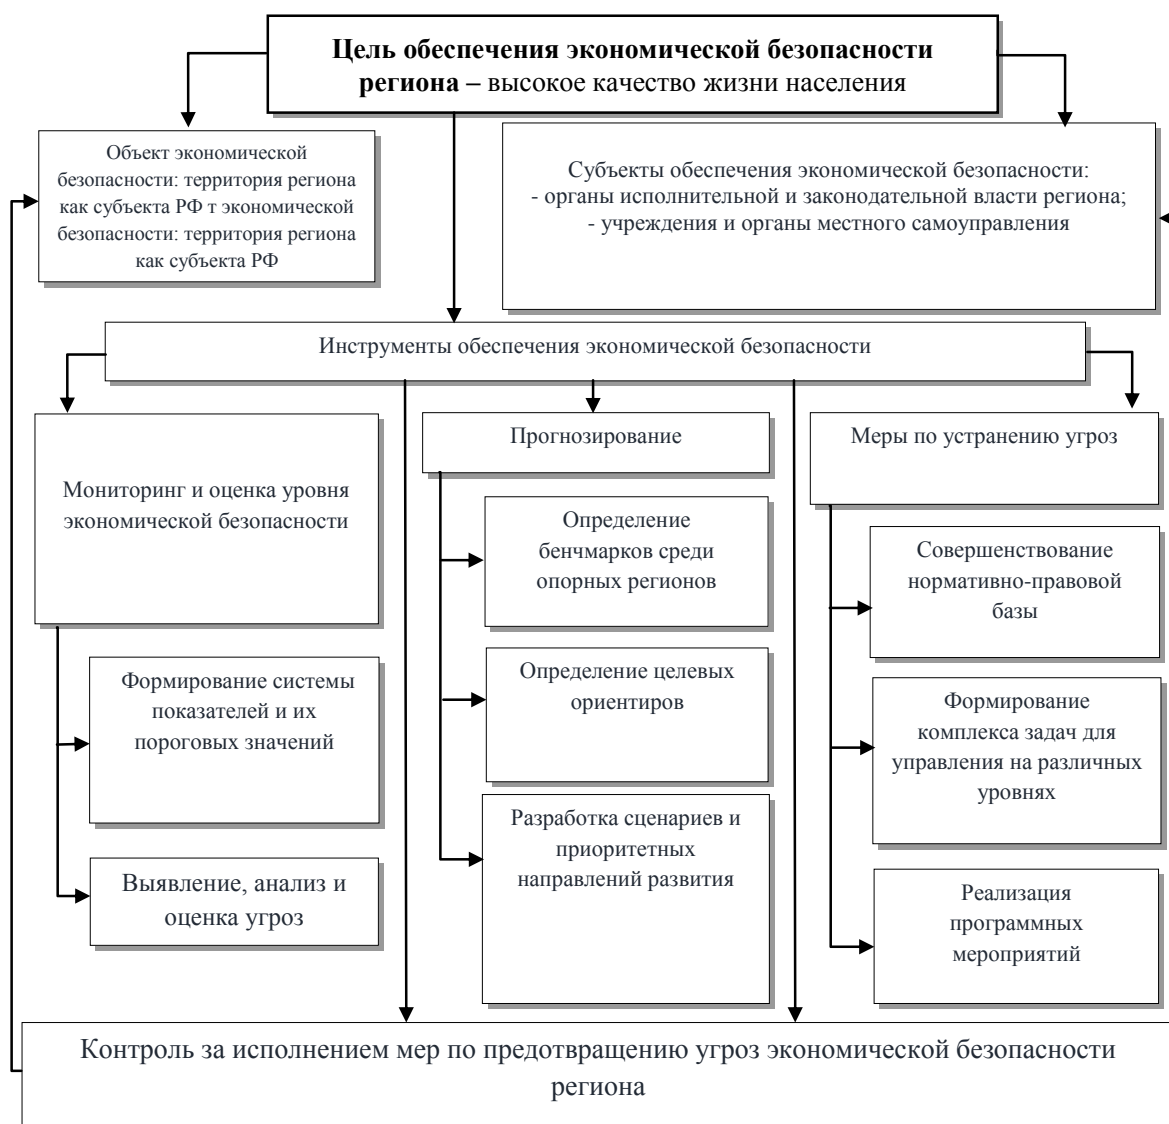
**Цель обеспечения экономической безопасности региона –** высокое качество жизни населения

Объект экономической безопасности: территория региона как субъекта РФ т экономической безопасности: территория региона как субъекта РФ

Субъекты обеспечения экономической безопасности:
- органы исполнительной и законодательной власти региона;
- учреждения и органы местного самоуправления

Инструменты обеспечения экономической безопасности

Мониторинг и оценка уровня экономической безопасности

Формирование системы показателей и их пороговых значений

Выявление, анализ и оценка угроз

Прогнозирование

Определение бенчмарков среди опорных регионов

Определение целевых ориентиров

Разработка сценариев и приоритетных направлений развития

Меры по устранению угроз

Совершенствование нормативно-правовой базы

Формирование комплекса задач для управления на различных уровнях

Реализация программных мероприятий

Контроль за исполнением мер по предотвращению угроз экономической безопасности региона